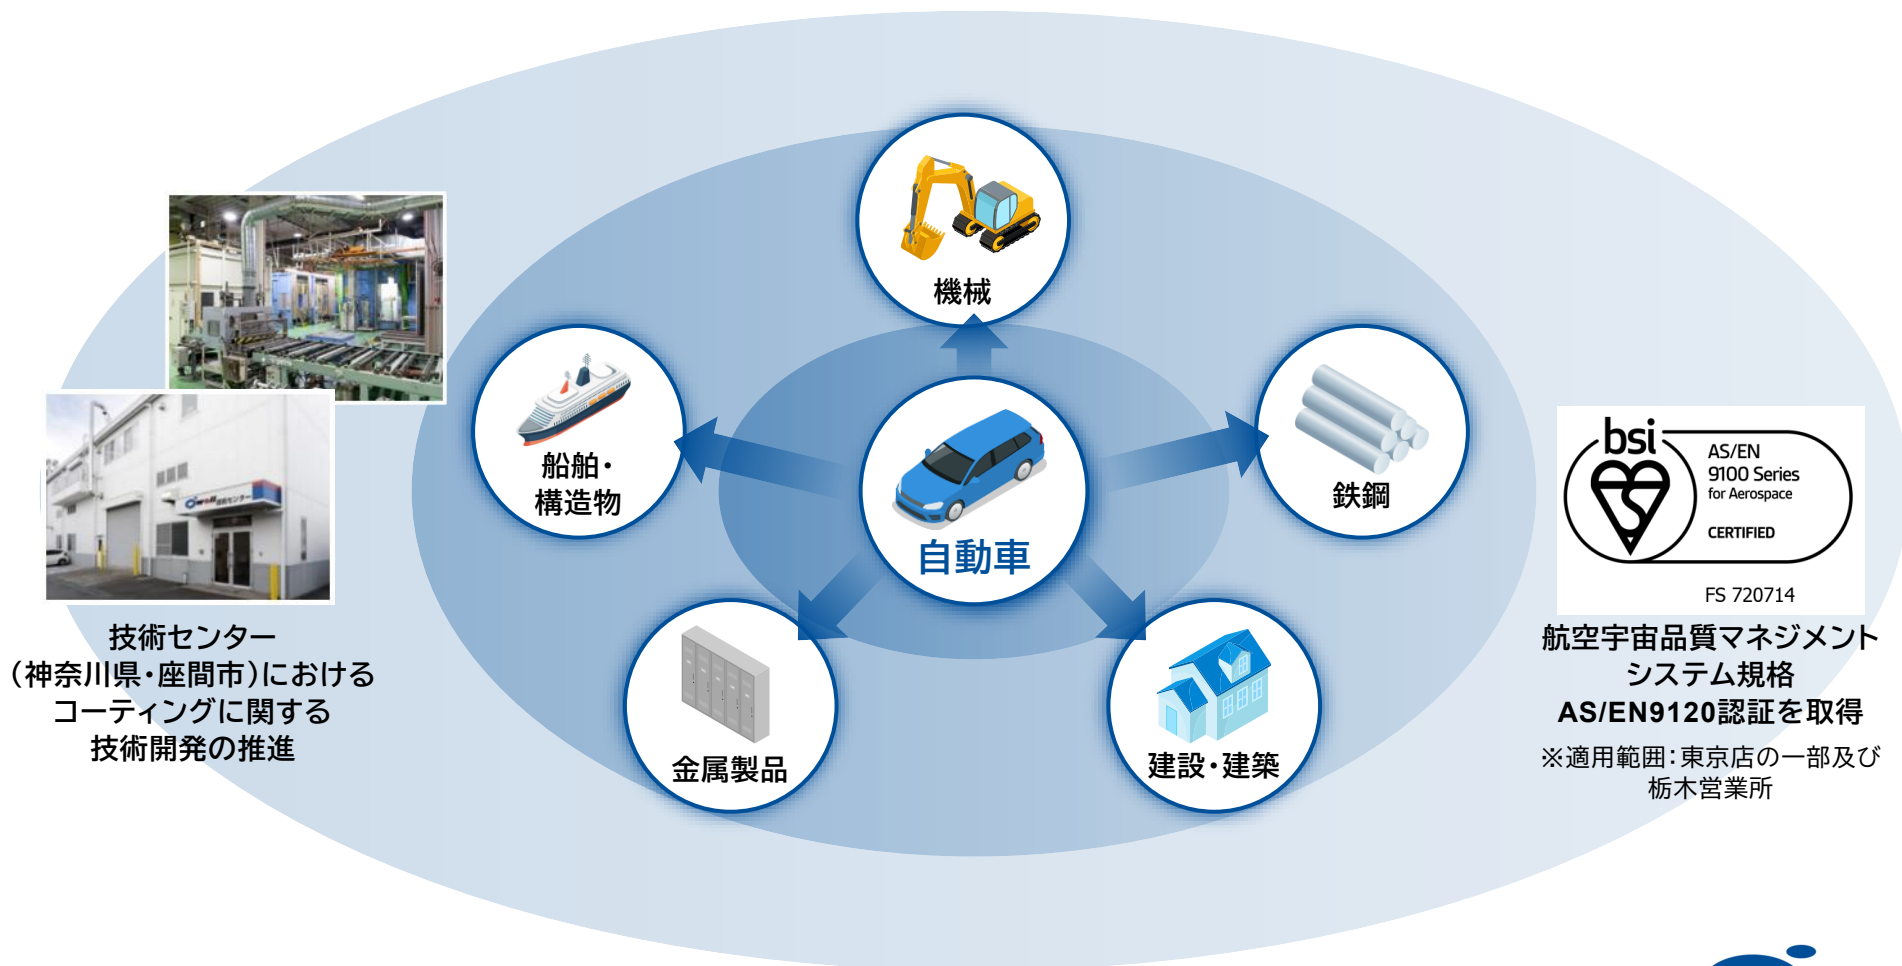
機械

船舶・
構造物

自動車

鉄鋼

金属製品

建設・建築

技術センター
（神奈川県・座間市）における
コーティングに関する
技術開発の推進

bsi
AS/EN
9100 Series
for Aerospace
CERTIFIED
FS 720714

航空宇宙品質マネジメント
システム規格
AS/EN9120認証を取得
※適用範囲：東京店の一部及び
栃木営業所